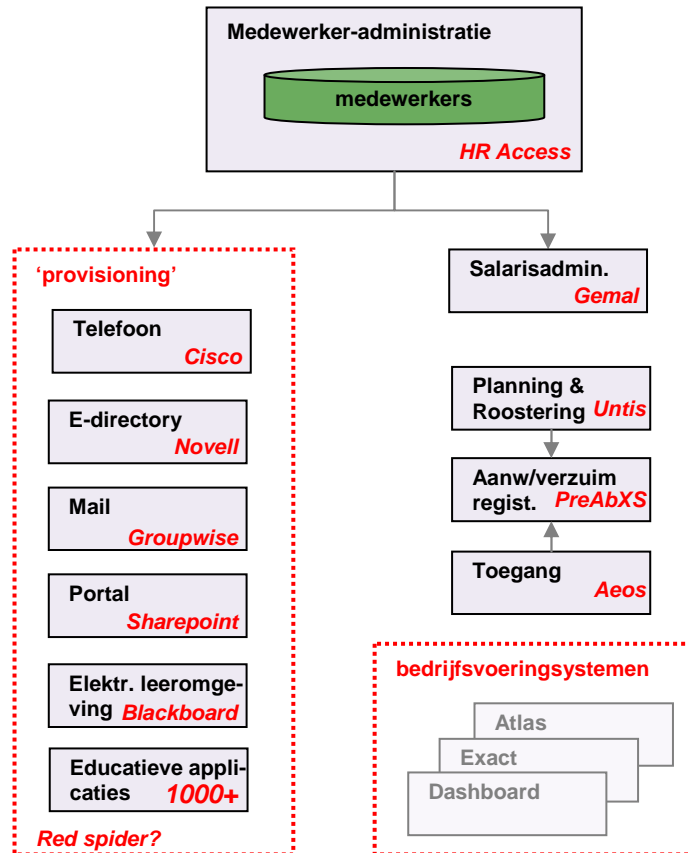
Medewerker-administratie

medewerkers

HR Access

'provisioning'

Telefoon
Cisco

E-directory
Novell

Mail
Groupwise

Portal
Sharepoint

Elektr. leeromgeving Blackboard

Educatieve applicaties 1000+

Red spider?

Salarisadmin.
Gemal

Planning & Roostering Untis

Aanw/verzuim regist. PreAbXS

Toegang
Aeos

bedrijfsvoeringsystemen

Atlas

Exact

Dashboard